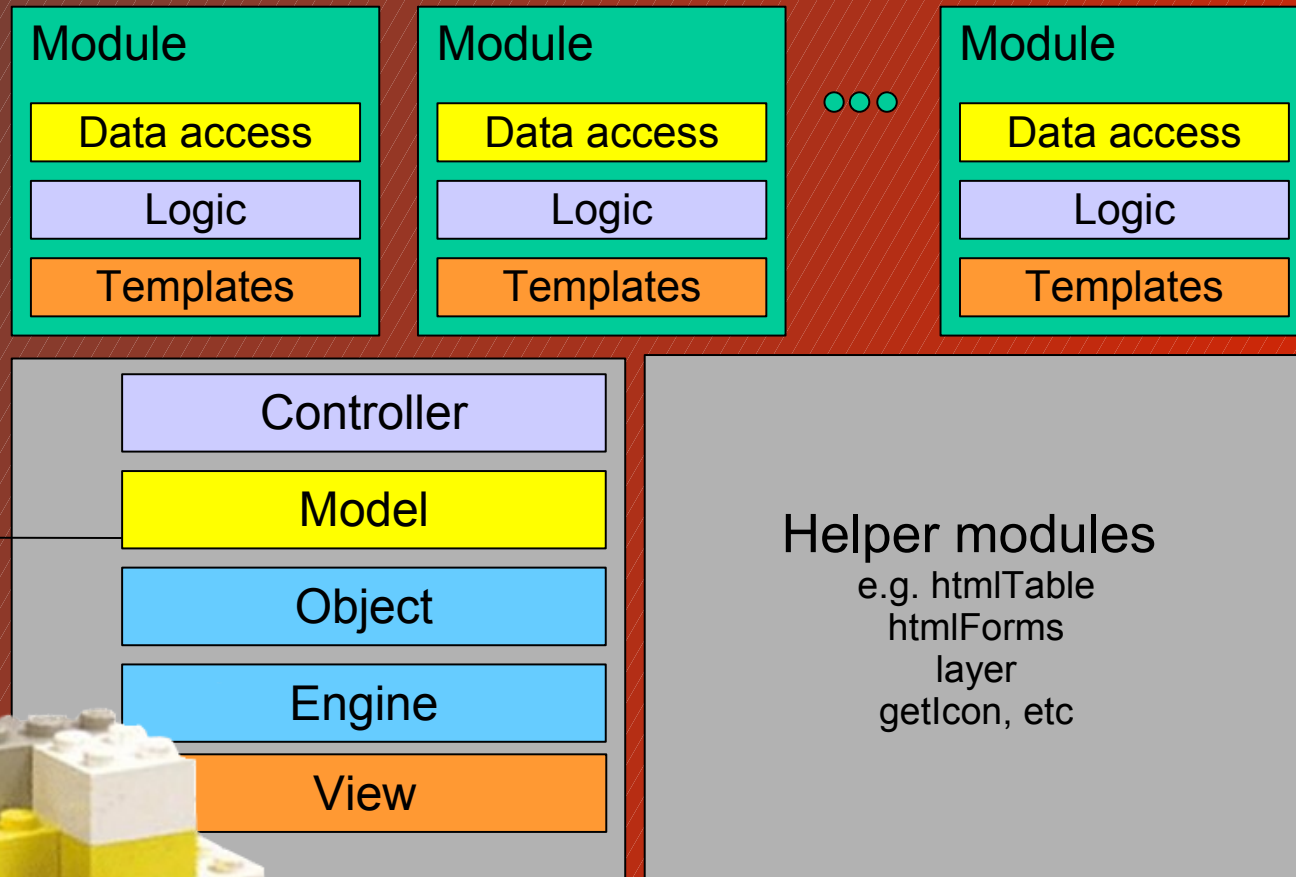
Module
Data access
Logic
Templates

Module
Data access
Logic
Templates

Module
Data access
Logic
Templates

Controller
Model
Object
Engine
View

Helper modules
e.g. htmlTable
htmlForms
layer
getIcon, etc